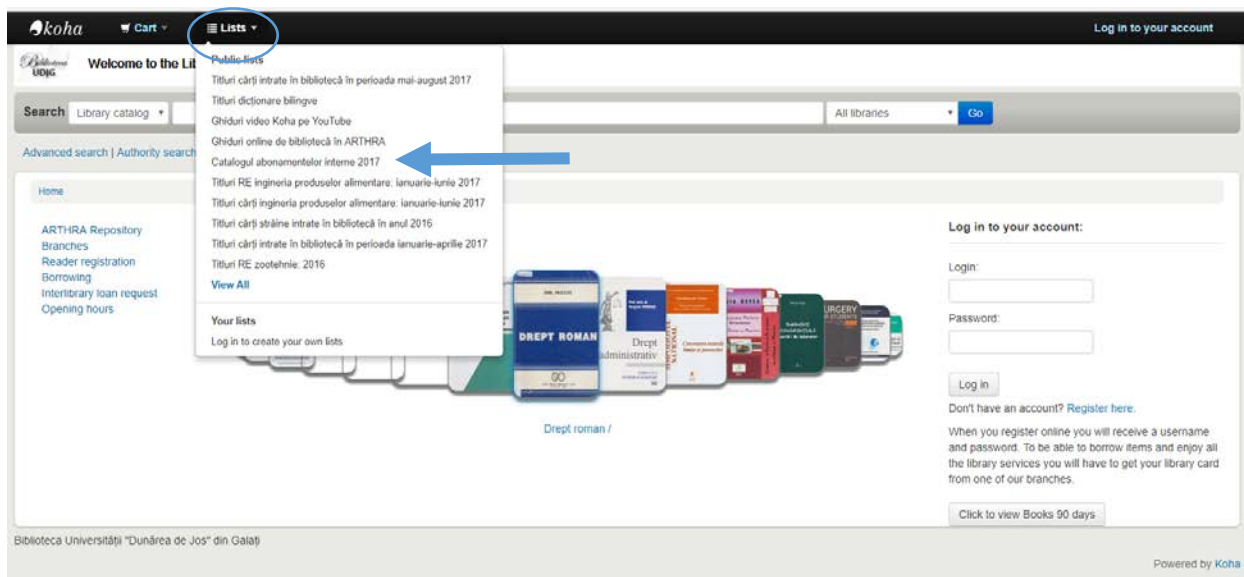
koha
Cart
Lists
Log in to your account

Biblioteca UDJG
Welcome to the Li

Public lists
Titluri cărți intrate în bibliotecă în perioada mai-august 2017
Titluri dicționare bilingve
Ghiduri video Koha pe YouTube
Ghiduri online de bibliotecă în ARTHRA
Catalogul abonamentelor interne 2017
Titluri RE ingineria produselor alimentare: ianuarie-iunie 2017
Titluri cărți ingineria produselor alimentare: ianuarie-iunie 2017
Titluri cărți străine intrate în bibliotecă în anul 2016
Titluri cărți intrate în bibliotecă în perioada ianuarie-aprilie 2017
Titluri RE zootehnie: 2016
View All

Your lists
Log in to create your own lists

Search Library catalog
All libraries
Go

Advanced search | Authority search

Home

ARTHRA Repository
Branches
Reader registration
Borrowing
Interlibrary loan request
Opening hours

DREPT ROMAN
Drept administrativ
SURGERY

Drept roman /

Log in to your account:
Login:
Password:
Log in
Don't have an account? Register here.
When you register online you will receive a username and password. To be able to borrow items and enjoy all the library services you will have to get your library card from one of our branches.
Click to view Books 90 days

Biblioteca Universității "Dunărea de Jos" din Galați
Powered by Koha